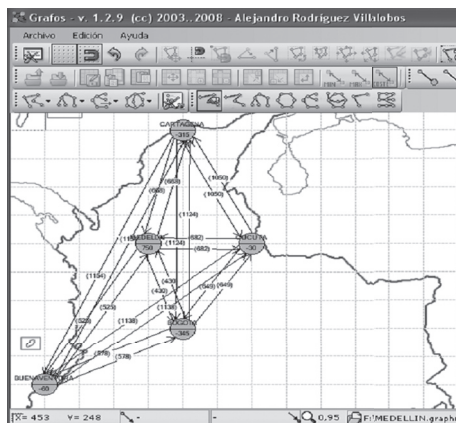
Grafos - v. 1.2.9 (cc) 2003..2008 - Alejandro Rodriguez Villalobos

Archivo Edición Ayuda

CARTAGENA
-315

(668)
(858)
(1050)
(1050)
(1134)
(1134)
(1124)
MEDELLIN
750
(682)
(682)
CUCUTA
-50
(1184)
(430)
(430)
(523)
(1138)
(1138)
(849)
(849)
(523)
(578)
(578)
BOGOTA
-385
BUENAVENTURA
-60

X= 453 Y= 248 0,95 F:\MEDELLIN.graph